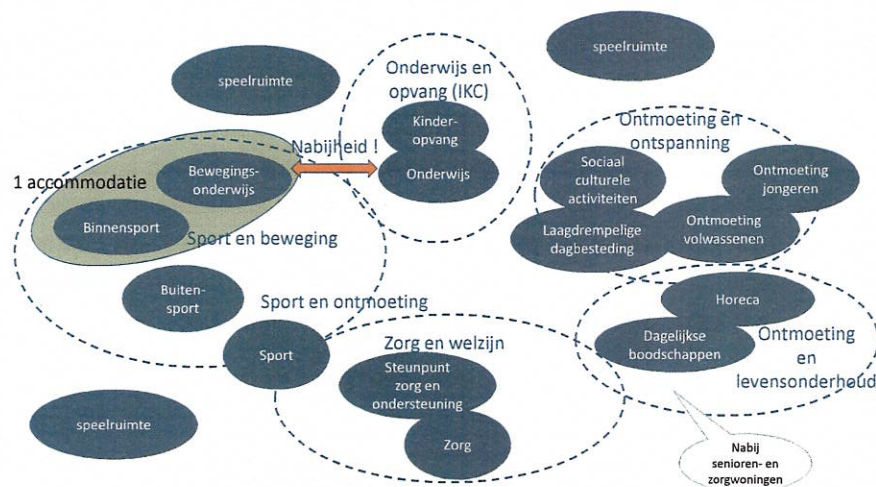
speelruimte

speelruimte

Onderwijs en opvang (IKC)

Kinder-opvang

Onderwijs

Nabijheid !

1 accommodatie

Bewegings-onderwijs

Binnensport

Sport en beweging

Ontmoeting en ontspanning

Sociaal culturele activiteiten

Ontmoeting jongeren

Laagdrempelige dagbesteding

Ontmoeting volwassenen

Buiten-sport

Sport en ontmoeting

Sport

Horeca

Dagelijkse boodschappen

Ontmoeting en levensonderhoud

Zorg en welzijn

Steunpunt zorg en ondersteuning

Zorg

speelruimte

Nabij senioren- en zorgwoningen